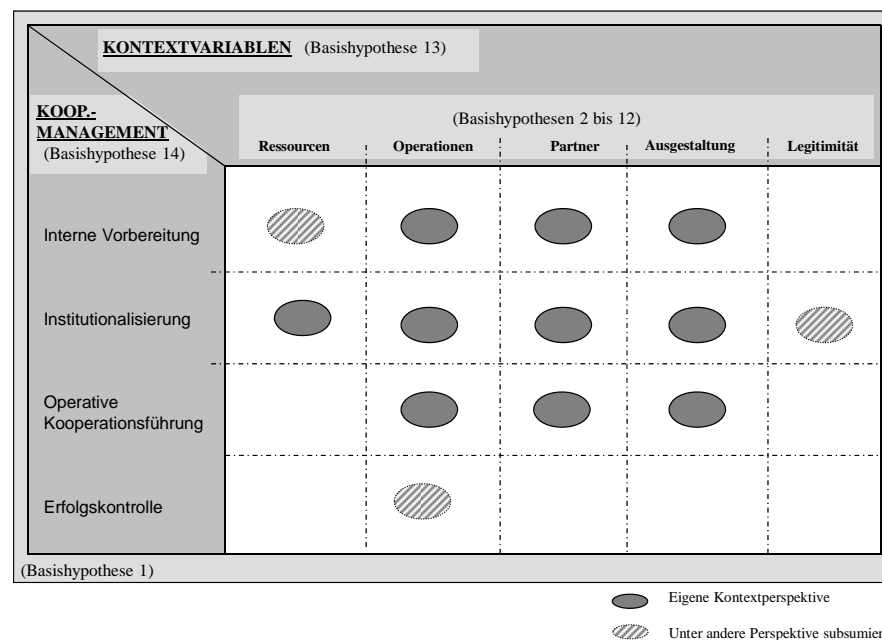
KONTEXTVARIABLEN (Basishypothese 13)

KOOP.-MANAGEMENT (Basishypothese 14)

(Basishypothesen 2 bis 12)

| | Ressourcen | Operationen | Partner | Ausgestaltung | Legitimität |
|---|---|---|---|---|---|
| Interne Vorbereitung | | | | | |
| Institutionalisierung | | | | | |
| Operative Kooperationsführung | | | | | |
| Erfolgskontrolle | | | | | |

(Basishypothese 1)

Eigene Kontextperspektive

Unter andere Perspektive subsumier